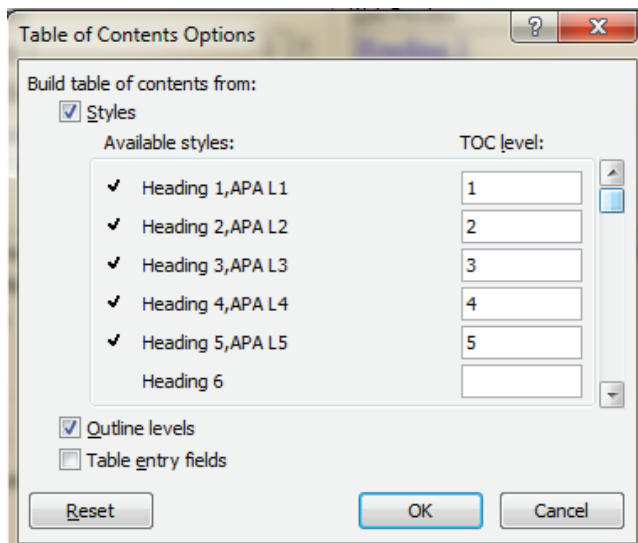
Table of Contents Options

?

X

Build table of contents from:

☑ Styles

Available styles:

TOC level:

| | Available styles | TOC level |
|---|---|---|
| ✓ | Heading 1,APA L1 | 1 |
| ✓ | Heading 2,APA L2 | 2 |
| ✓ | Heading 3,APA L3 | 3 |
| ✓ | Heading 4,APA L4 | 4 |
| ✓ | Heading 5,APA L5 | 5 |
| | Heading 6 | |

☑ Outline levels

☐ Table entry fields

Reset

OK

Cancel